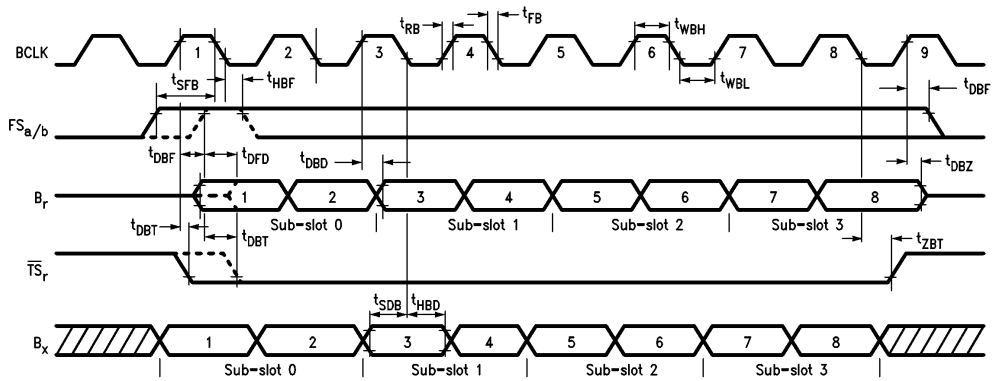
BCLK
1
2
3
4
5
6
7
8
9
$t_{RB}$
$t_{FB}$
$t_{WBH}$
$t_{WBL}$
$t_{SFB}$
$t_{HBF}$
$t_{DBF}$
$FS_{a/b}$
$t_{DBF}$
$t_{DFD}$
$t_{DBD}$
$t_{DBZ}$
$B_r$
1
2
3
4
5
6
7
8
$t_{DBT}$
Sub-slot 0
Sub-slot 1
Sub-slot 2
Sub-slot 3
$t_{DBT}$
$t_{ZBT}$
$\overline{TS}_r$
$t_{SDB}$
$t_{HBD}$
$B_x$
1
2
3
4
5
6
7
8
Sub-slot 0
Sub-slot 1
Sub-slot 2
Sub-slot 3